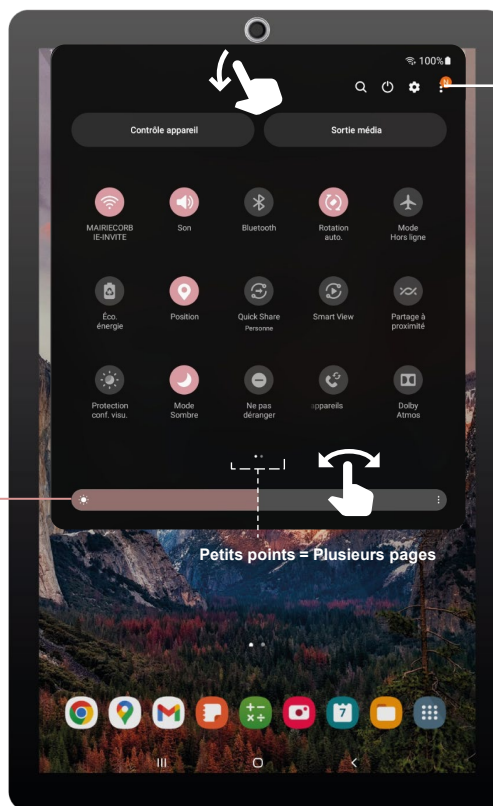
100%

N

Contrôle appareil

Sortie média

MAIRIECORBIE-INVITE

Son

Bluetooth

Rotation auto.

Mode Hors ligne

Éco. énergie

Position

Quick Share
Personne

Smart View

Partage à proximité

Protection conf. visu.

Mode Sombre

Ne pas déranger

Appareils

Dolby Atmos

Petits points = Plusieurs pages

7